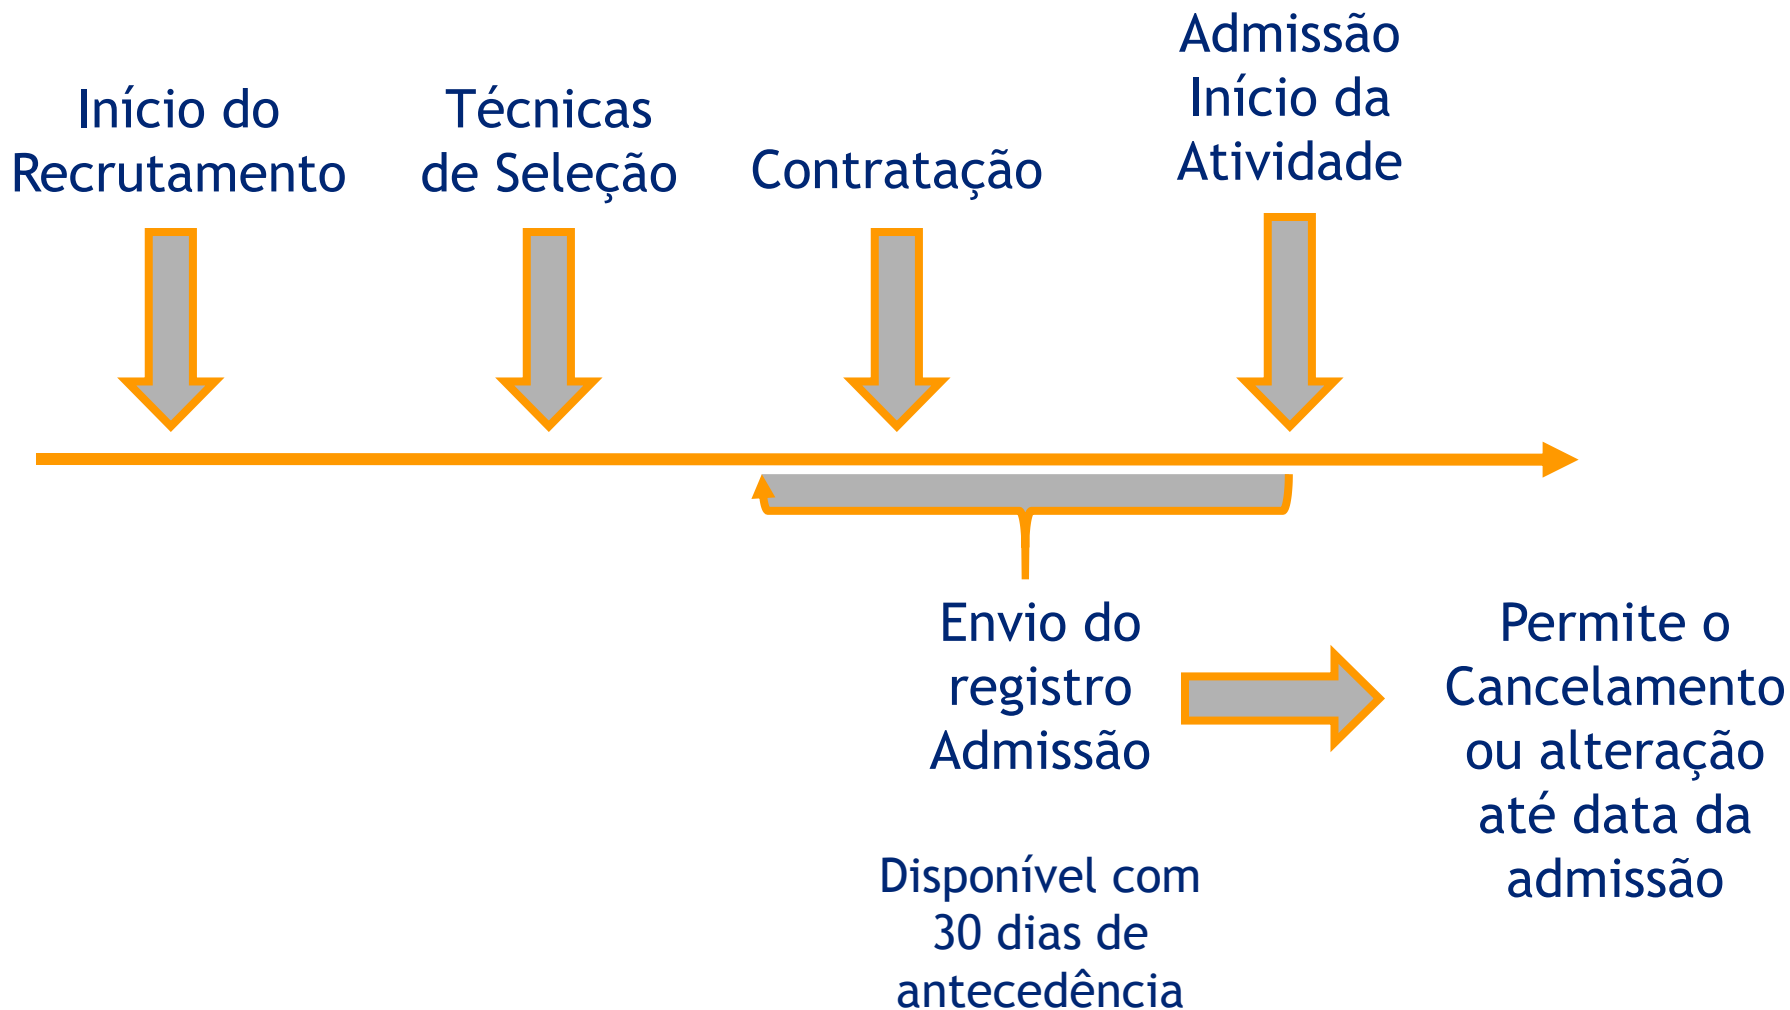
Início do Recrutamento

Técnicas de Seleção

Contratação

Admissão Início da Atividade

Envio do registro Admissão

Permite o Cancelamento ou alteração até data da admissão

Disponível com 30 dias de antecedência